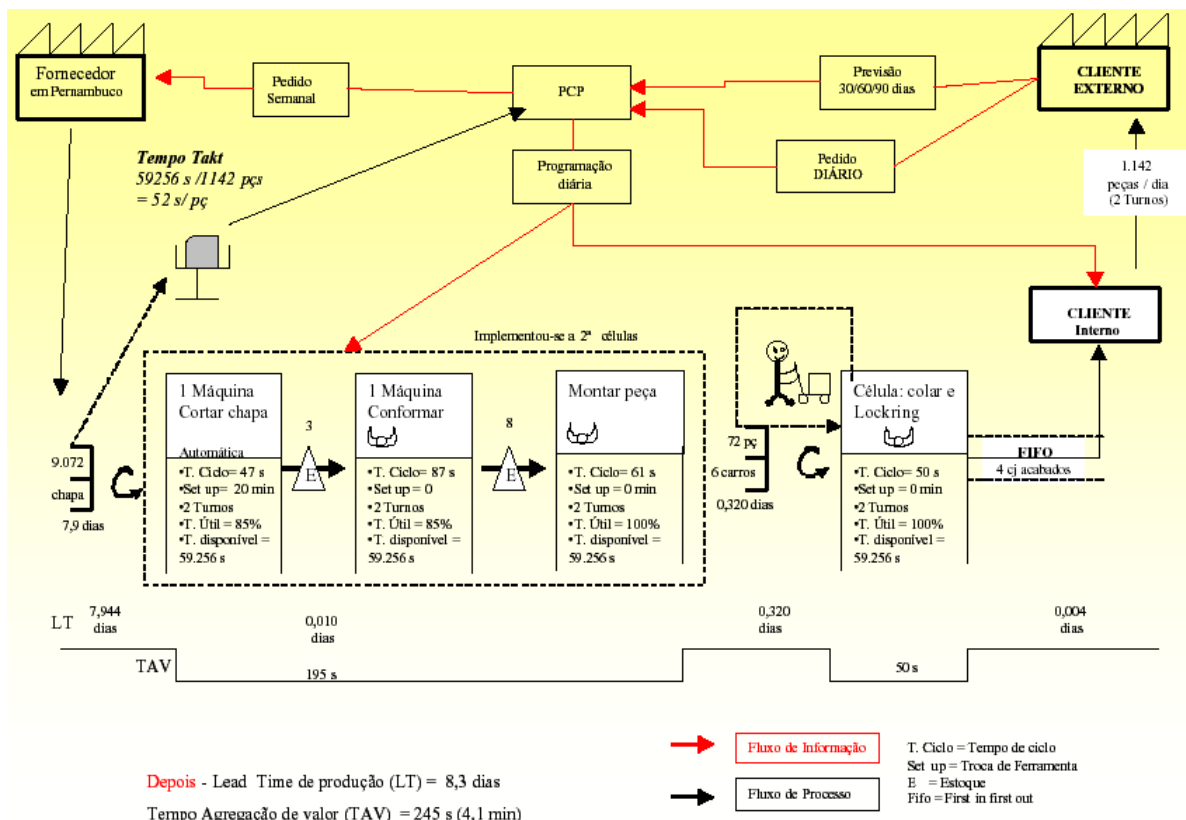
Fornecedor em Pernambuco

Pedido Semanal

PCP

Previsão 30/60/90 dias

CLIENTE EXTERNO

Tempo Takt
59256 s /1142 pçs
= 52 s/ pç

Programação diária

Pedido DIÁRIO

1.142 peças / dia (2 Turnos)

CLIENTE Interno

Implementou-se a 2ª células

9.072
chapa
7,9 dias

1 Máquina Cortar chapa
Automática
•T. Ciclo= 47 s
•Set up= 20 min
•2 Turnos
•T. Útil = 85%
•T. disponível = 59.256 s

3
E

1 Máquina Conformar
•T. Ciclo= 87 s
•Set up = 0
•2 Turnos
•T. Útil = 85%
•T. disponível = 59.256 s

8
E

Montar peça
•T. Ciclo= 61 s
•Set up = 0 min
•2 Turnos
•T. Útil = 100%
•T. disponível = 59.256 s

72 pç
6 carros
0,320 dias

Célula: colar e Lockring
•T. Ciclo= 50 s
•Set up = 0 min
•2 Turnos
•T. Útil = 100%
•T. disponível = 59.256 s

FIFO
4 cj acabados

LT 7,944 dias
0,010 dias
0,320 dias
0,004 dias

TAV
195 s
50 s

Fluxo de Informação
Fluxo de Processo

T. Ciclo = Tempo de ciclo
Set up = Troca de Ferramenta
E = Estoque
Fifo = First in first out

Depois - Lead Time de produção (LT) = 8,3 dias
Tempo Agregação de valor (TAV) = 245 s (4,1 min)